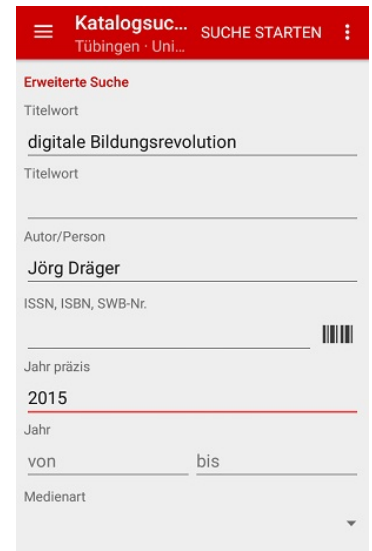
Katalogsuc...
Tübingen · Uni...
SUCHE STARTEN

Erweiterte Suche

Titelwort
digitale Bildungsrevolution

Titelwort

Autor/Person
Jörg Dräger

ISSN, ISBN, SWB-Nr.

Jahr präzis
2015

Jahr
von
bis

Medienart